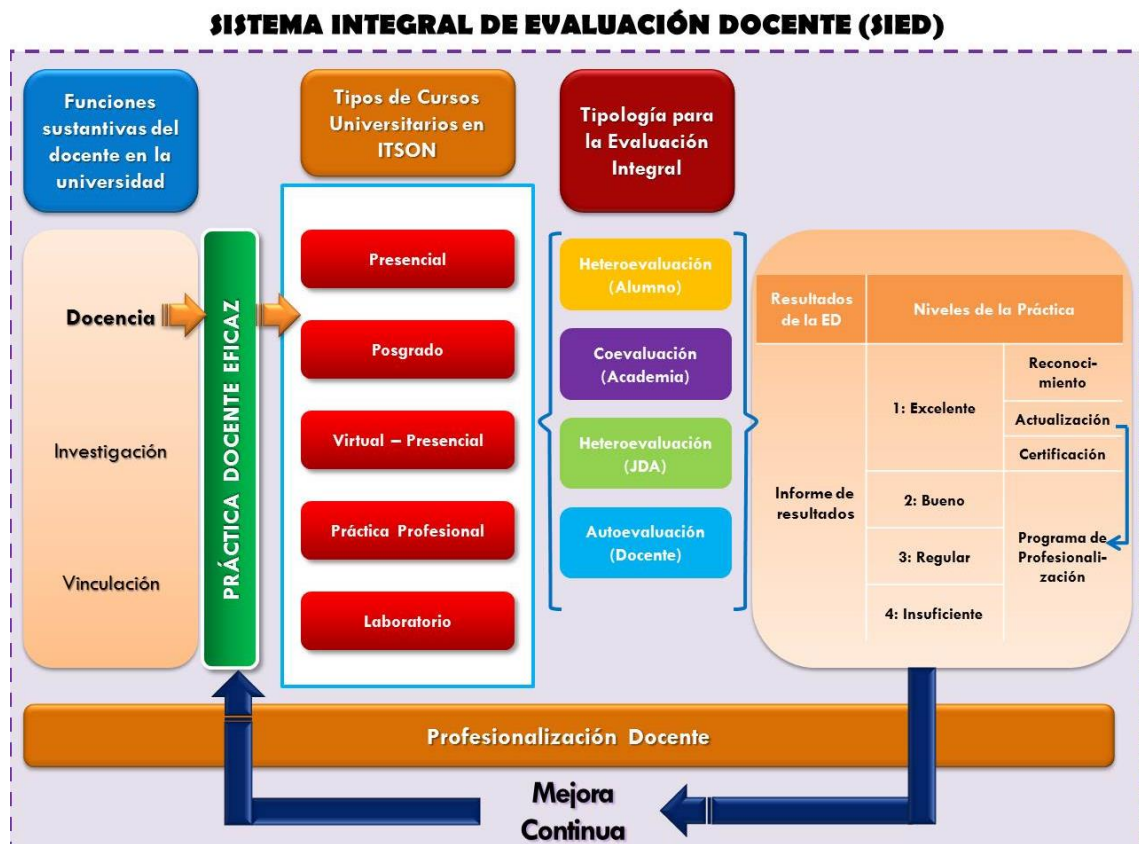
SISTEMA INTEGRAL DE EVALUACIÓN DOCENTE (SIED)

Funciones sustantivas del docente en la universidad

Tipos de Cursos Universitarios en ITSON

Tipología para la Evaluación Integral

Docencia

Investigación

Vinculación

PRÁCTICA DOCENTE EFICAZ

Presencial

Posgrado

Virtual – Presencial

Práctica Profesional

Laboratorio

Heteroevaluación (Alumno)

Coevaluación (Academia)

Heteroevaluación (JDA)

Autoevaluación (Docente)

| Resultados de la ED | Niveles de la Práctica | |
|---|---|---|
| Informe de resultados | 1: Excelente | Reconocimiento |
| | | Actualización |
| | | Certificación |
| | 2: Bueno | Programa de Profesionalización |
| | 3: Regular | |
| | 4: Insuficiente | |

Profesionalización Docente

Mejora Continua